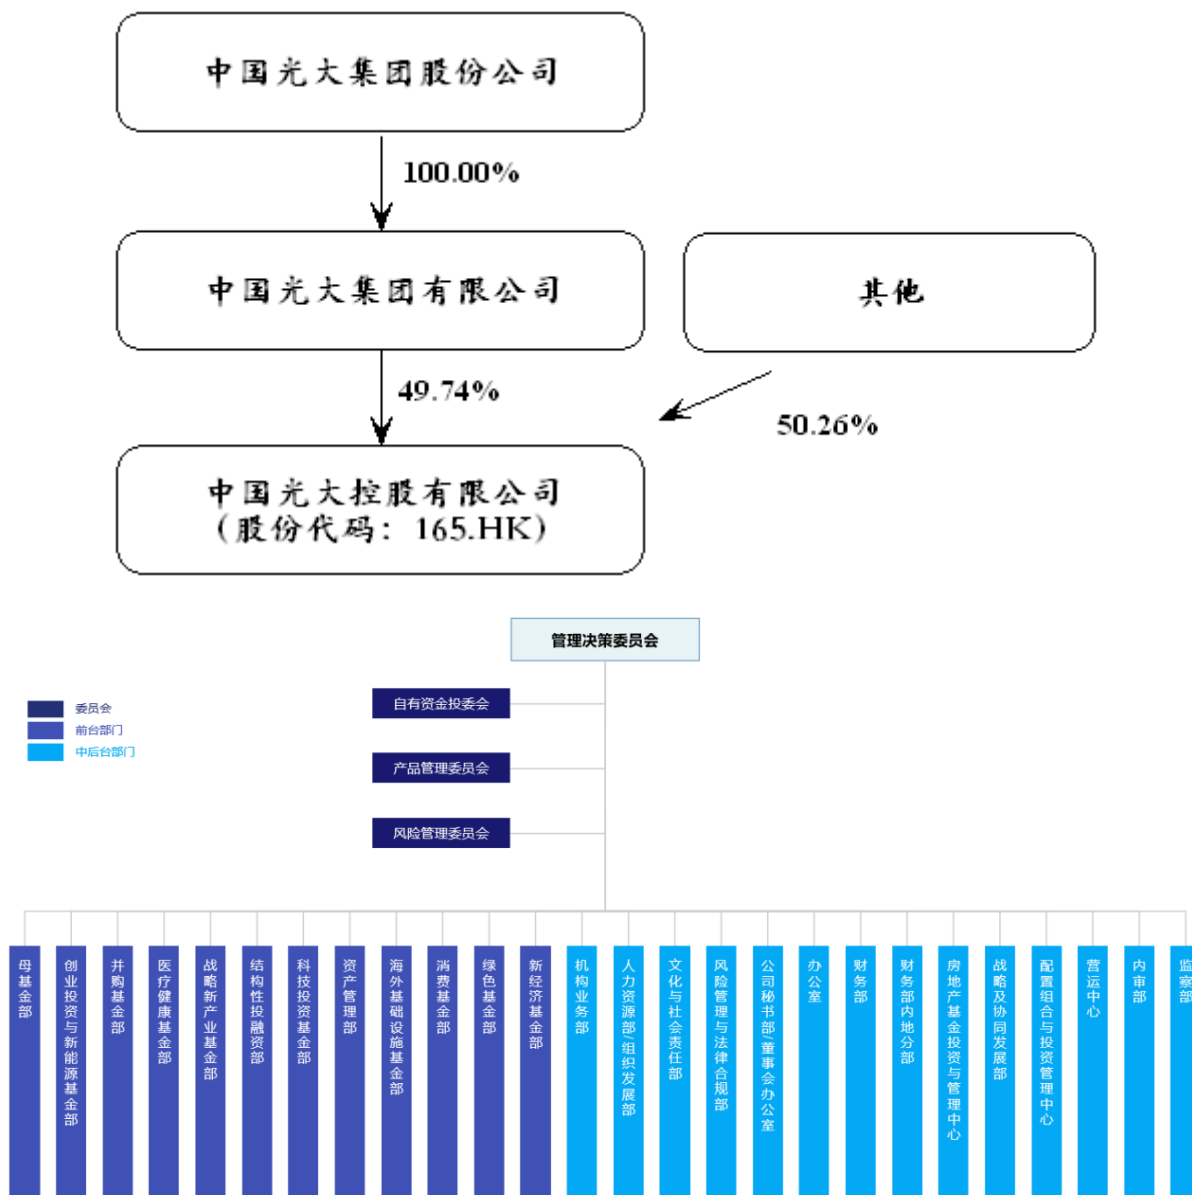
中国光大集团股份公司

100.00%

中国光大集团有限公司

其他

49.74%

50.26%

中国光大控股有限公司
（股份代码：165.HK）

管理决策委员会

委员会
前台部门
中后台部门

自有资金投委会

产品管理委员会

风险管理委员会

母基金部
创业投资与新能源基金部
并购基金部
医疗健康基金部
战略新产业基金部
结构性投融资部
科技投资基金部
资产管理部
海外基础设施基金部
消费基金部
绿色基金部
新经济基金部
机构业务部
人力资源部/组织发展部
文化与社会责任部
风险管理与法律合规部
公司秘书部/董事会办公室
办公室
财务部
财务部内地分部
房地产基金投资与管理中心
战略及协同发展部
配置组合与投资管理中心
营运中心
内审部
监察部